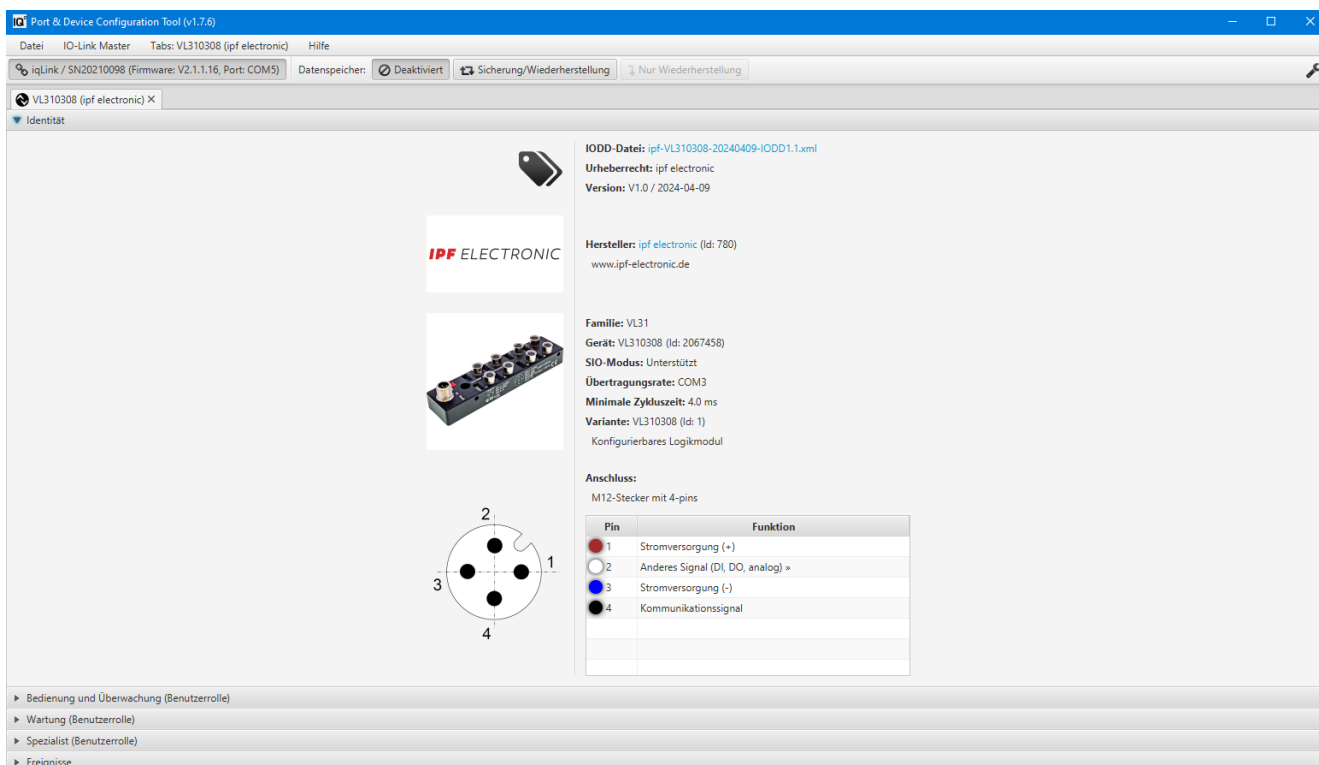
Port & Device Configuration Tool (v1.7.6)

Datei IO-Link Master Tabs: VL310308 (ipf electronic) Hilfe

iqLink / SN20210098 (Firmware: V2.1.1.16, Port: COM5) Datenspeicher: Deaktiviert Sicherung/Wiederherstellung Nur Wiederherstellung

VL310308 (ipf electronic) ×

Identität

IODD-Datei: ipf-VL310308-20240409-IODD1.1.xml
Urheberrecht: ipf electronic
Version: V1.0 / 2024-04-09

IPF ELECTRONIC

Hersteller: ipf electronic (Id: 780)
www.ipf-electronic.de

Familie: VL31
Gerät: VL310308 (Id: 2067458)
SIO-Modus: Unterstützt
Übertragungsrate: COM3
Minimale Zykluszeit: 4.0 ms
Variante: VL310308 (Id: 1)
Konfigurierbares Logikmodul

Anschluss:
M12-Stecker mit 4-pins

2
1
3
4

| Pin | Funktion |
|---|---|
| 1 | Stromversorgung (+) |
| 2 | Anderes Signal (DI, DO, analog) » |
| 3 | Stromversorgung (-) |
| 4 | Kommunikationssignal |
| | |
| | |
| | |

Bedienung und Überwachung (Benutzerrolle)
Wartung (Benutzerrolle)
Spezialist (Benutzerrolle)
Ereignisse